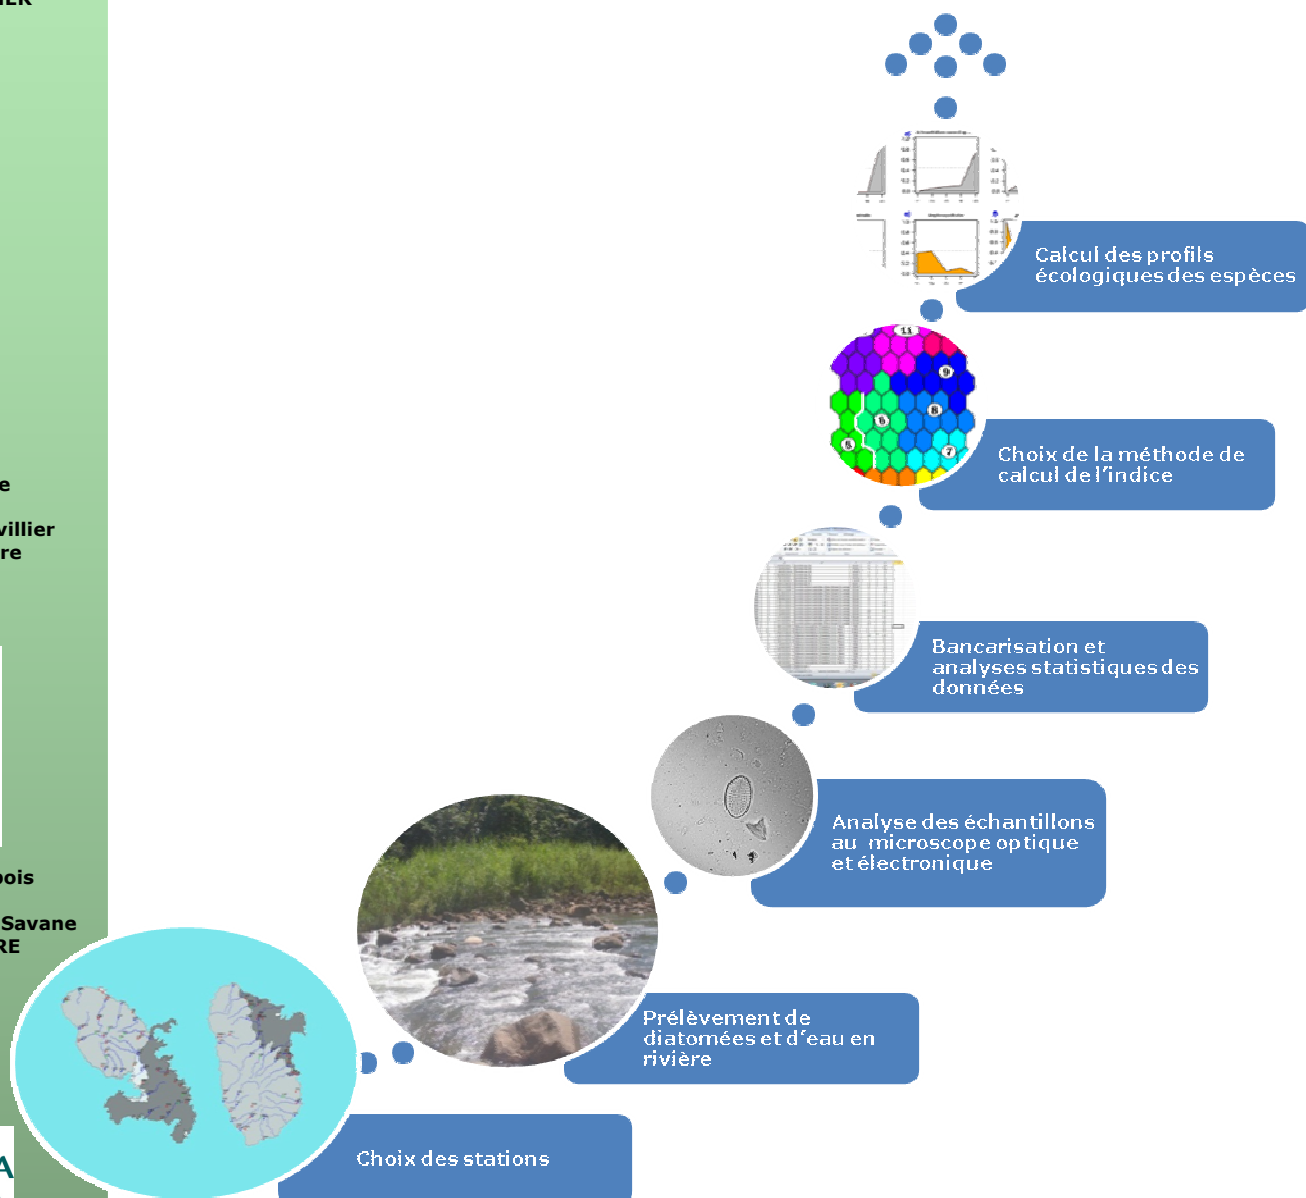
ILR

e

villier
re

bois

Savane
RE

A

Calcul des profils écologiques des espèces

11
9
6
8
5
7

Choix de la méthode de calcul de l'indice

Bancarisation et analyses statistiques des données

Analyse des échantillons au microscope optique et électronique

Prélèvement de diatomées et d'eau en rivière

Choix des stations